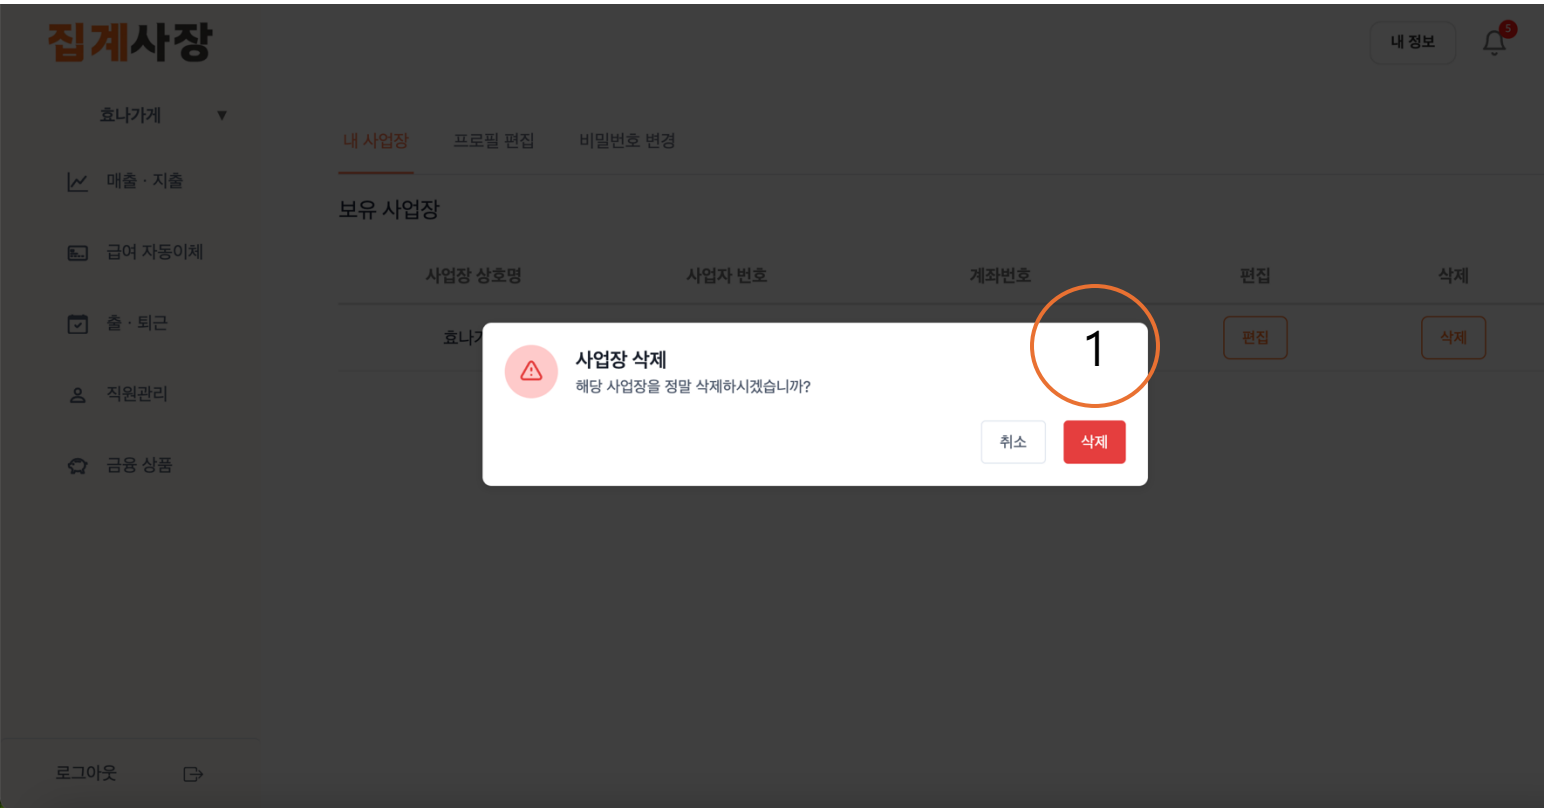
집계사장

내 정보

5

효나가게 ▼

매출 · 지출

급여 자동이체

출 · 퇴근

직원관리

금융 상품

로그아웃

내 사업장 프로필 편집 비밀번호 변경

보유 사업장

| 사업장 상호명 | 사업자 번호 | 계좌번호 | 편집 | 삭제 |
|---|---|---|---|---|
| 효나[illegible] | | | 편집 | 삭제 |

사업장 삭제

해당 사업장을 정말 삭제하시겠습니까?

1

취소 삭제